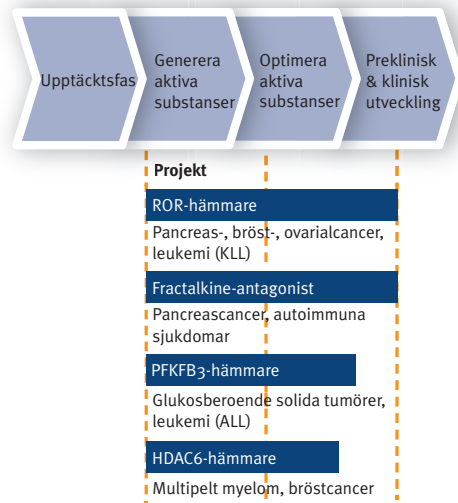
Upptäcktsfas

Generera aktiva substanser

Optimera aktiva substanser

Preklinisk & klinisk utveckling

**Projekt**

ROR-hämmare

Pancreas-, bröst-, ovarialcancer, leukemi (KLL)

Fractalkine-antagonist

Pancreascancer, autoimmuna sjukdomar

PFKFB3-hämmare

Glukosberoende solida tumörer, leukemi (ALL)

HDAC6-hämmare

Multipelt myelom, bröstcancer